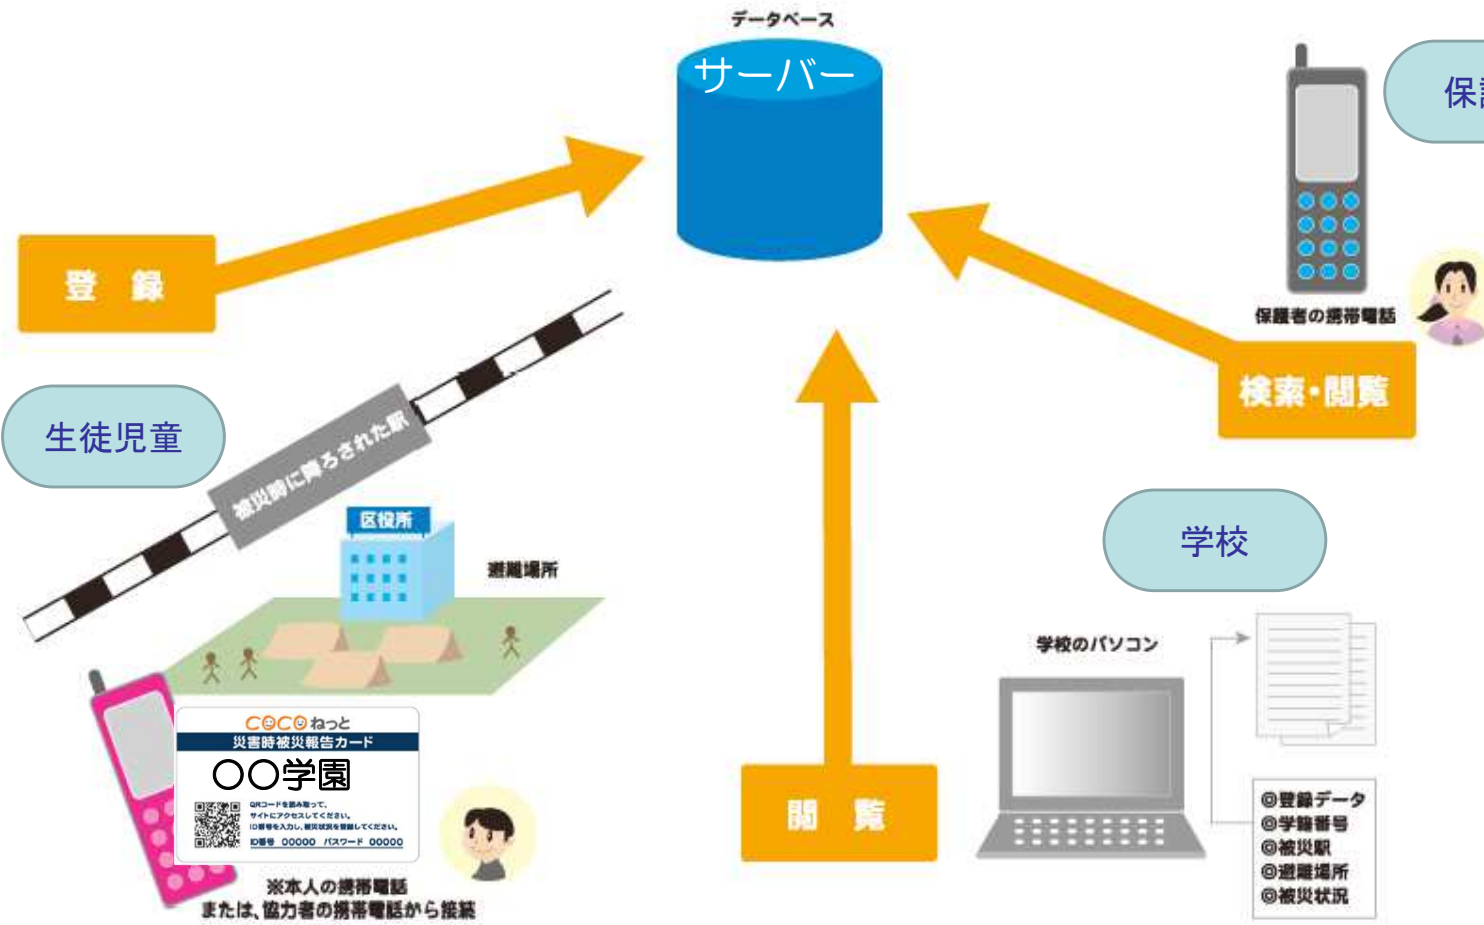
データベース
サーバー

登 録

保護

保護者の携帯電話

検索・閲覧

生徒児童

被災時に降ろされた駅

区役所

避難場所

学校

学校のパソコン

COCOねっと
災害時被災報告カード
〇〇学園
QRコードを読み取って、サイトにアクセスしてください。
ID番号を入力し、被災状況を登録してください。
ID番号 00000 パスワード 00000

※本人の携帯電話
または、協力者の携帯電話から接続

閲 覧

◎登録データ
◎学籍番号
◎被災駅
◎避難場所
◎被災状況